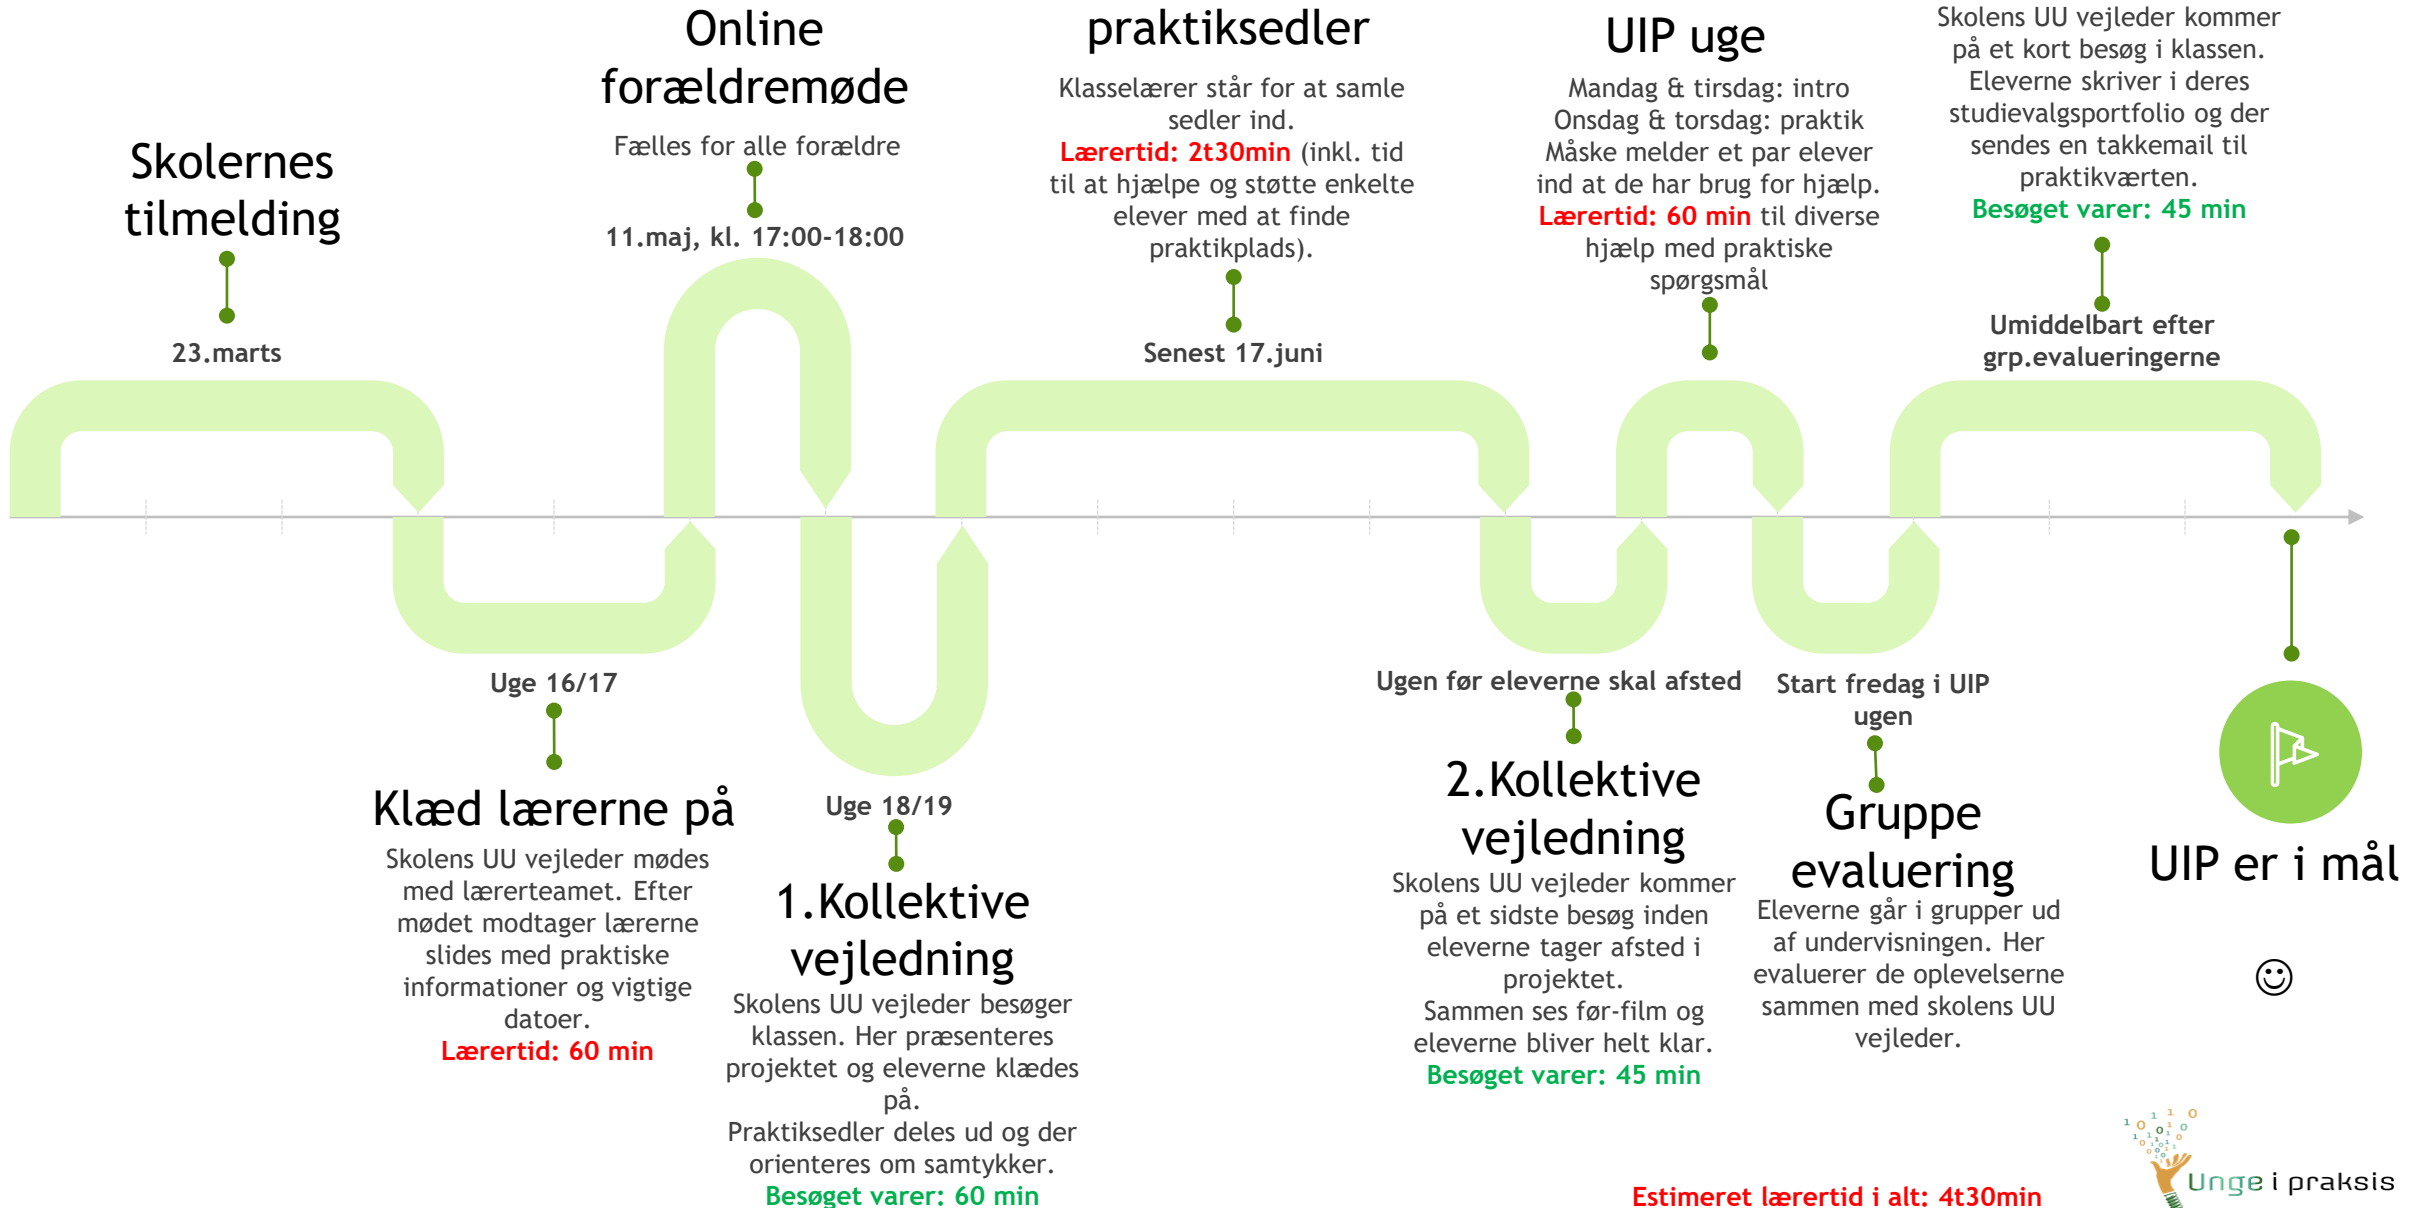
Skolernes tilmelding

23.marts

Online forældremøde

Fælles for alle forældre

11.maj, kl. 17:00-18:00

praktiksedler

Klasselærer står for at samle sedler ind.
Lærertid: 2t30min (inkl. tid til at hjælpe og støtte enkelte elever med at finde praktikplads).

Senest 17.juni

UIP uge

Mandag & tirsdag: intro
Onsdag & torsdag: praktik
Måske melder et par elever ind at de har brug for hjælp.
Lærertid: 60 min til diverse hjælp med praktiske spørgsmål

Skolens UU vejleder kommer på et kort besøg i klassen. Eleverne skriver i deres studievalgsportfolio og der sendes en takkemail til praktikværten.
Besøget varer: 45 min

Umiddelbart efter grp.evalueringerne

Uge 16/17

Klæd lærerne på

Skolens UU vejleder mødes med lærerteamet. Efter mødet modtager lærerne slides med praktiske informationer og vigtige datoer.
Lærertid: 60 min

Uge 18/19

1.Kollektive vejledning

Skolens UU vejleder besøger klassen. Her præsenteres projektet og eleverne klædes på.
Praktiksedler deles ud og der orienteres om samtykker.
Besøget varer: 60 min

Ugen før eleverne skal afsted

2.Kollektive vejledning

Skolens UU vejleder kommer på et sidste besøg inden eleverne tager afsted i projektet.
Sammen ses før-film og eleverne bliver helt klar.
Besøget varer: 45 min

Start fredag i UIP ugen

Gruppe evaluering

Eleverne går i grupper ud af undervisningen. Her evaluerer de oplevelserne sammen med skolens UU vejleder.

UIP er i mål

☺

Estimeret lærertid i alt: 4t30min

Unge i praksis